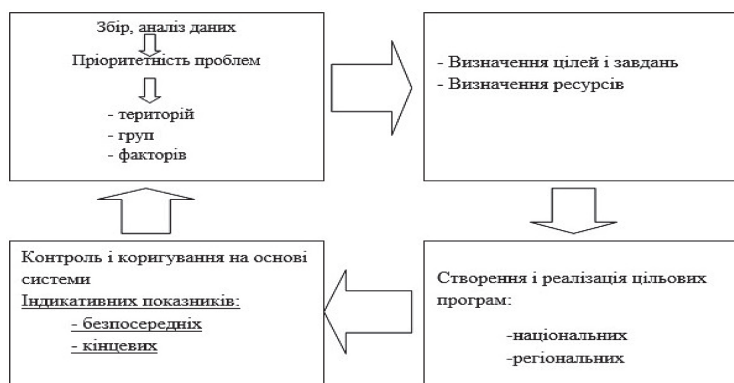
Збір, аналіз даних

Пріоритетність проблем

- територій
- груп
- факторів

- Визначення цілей і завдань
- Визначення ресурсів

Контроль і коригування на основі системи
Індикативних показників:
- безпосередніх
- кінцевих

Створення і реалізація цільових програм:
-національних
-регіональних